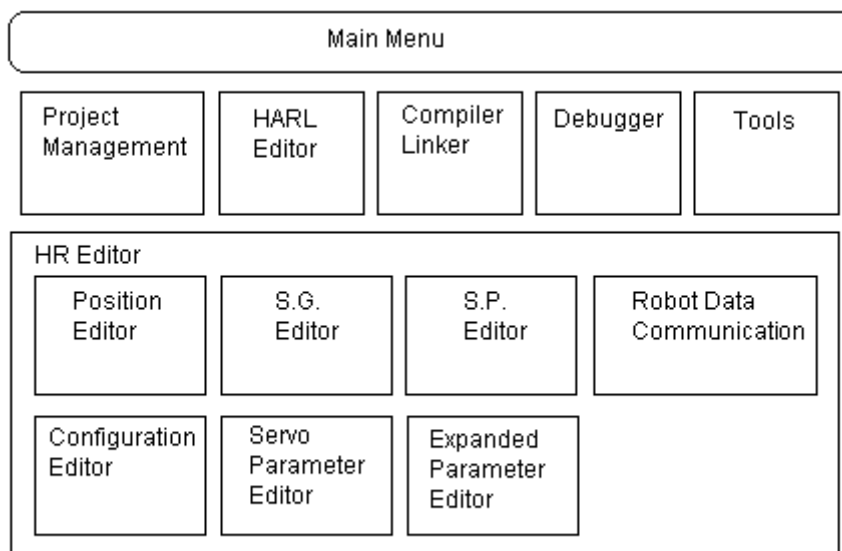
Main Menu

Project Management

HARL Editor

Compiler Linker

Debugger

Tools

HR Editor

Position Editor

S.G. Editor

S.P. Editor

Robot Data Communication

Configuration Editor

Servo Parameter Editor

Expanded Parameter Editor